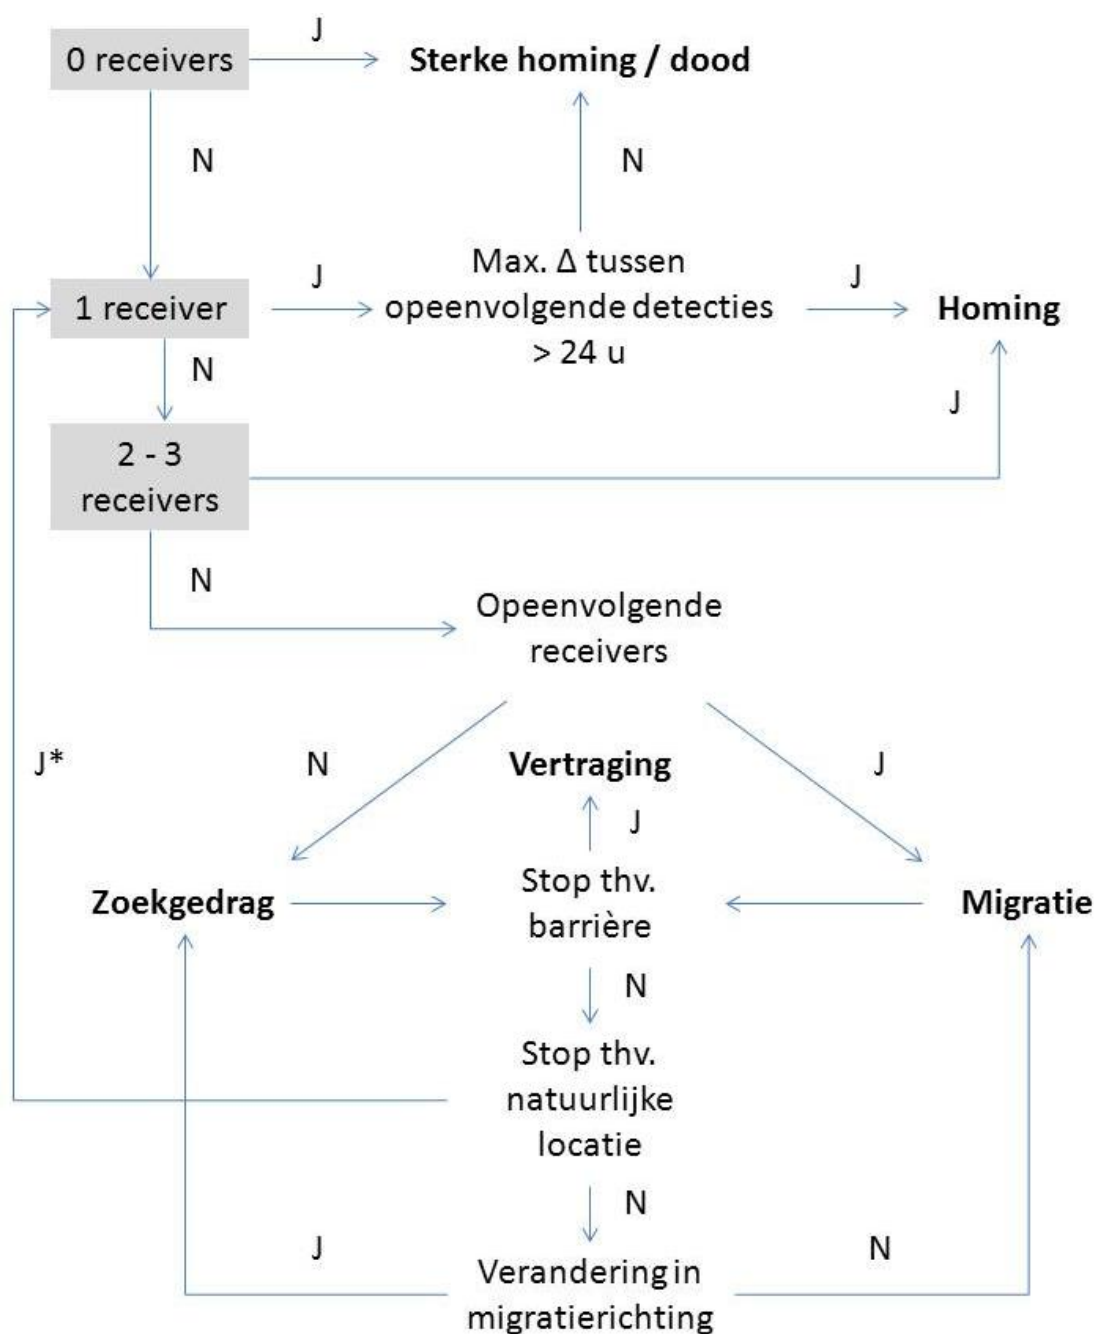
0 receivers
J
Sterke homing / dood
N
N
Max. Δ tussen opeenvolgende detecties > 24 u
1 receiver
J
J
Homing
N
J
2 - 3 receivers
N
Opeenvolgende receivers
J*
N
Vertraging
J
J
Zoekgedrag
Stop thv. barrière
Migratie
N
Stop thv. natuurlijke locatie
N
J
N
Verandering in migratierichting